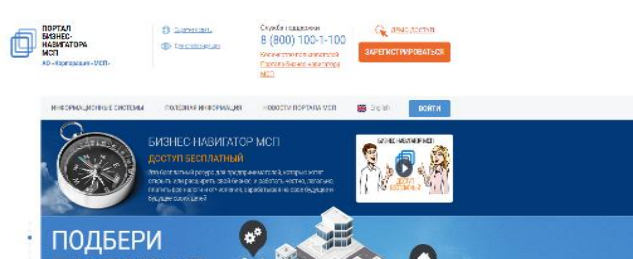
ПОРТАЛ БИЗНЕС-НАВИГАТОРА МСП
АО «Корпорация «МСП»

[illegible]
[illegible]

Служба поддержки
8 (800) 100-1-100
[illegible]

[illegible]

ЗАРЕГИСТРИРОВАТЬСЯ

ИНФОРМАЦИОННЫЕ СИСТЕМЫ
ПОЛЕЗНАЯ ИНФОРМАЦИЯ
НОВОСТИ ПОРТАЛА МСП
English
ВОЙТИ

БИЗНЕС НАВИГАТОР МСП
ДОСТУП БЕСПЛАТНЫЙ
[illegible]

БИЗНЕС-НАВИГАТОР
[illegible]

ПОДБЕРИ